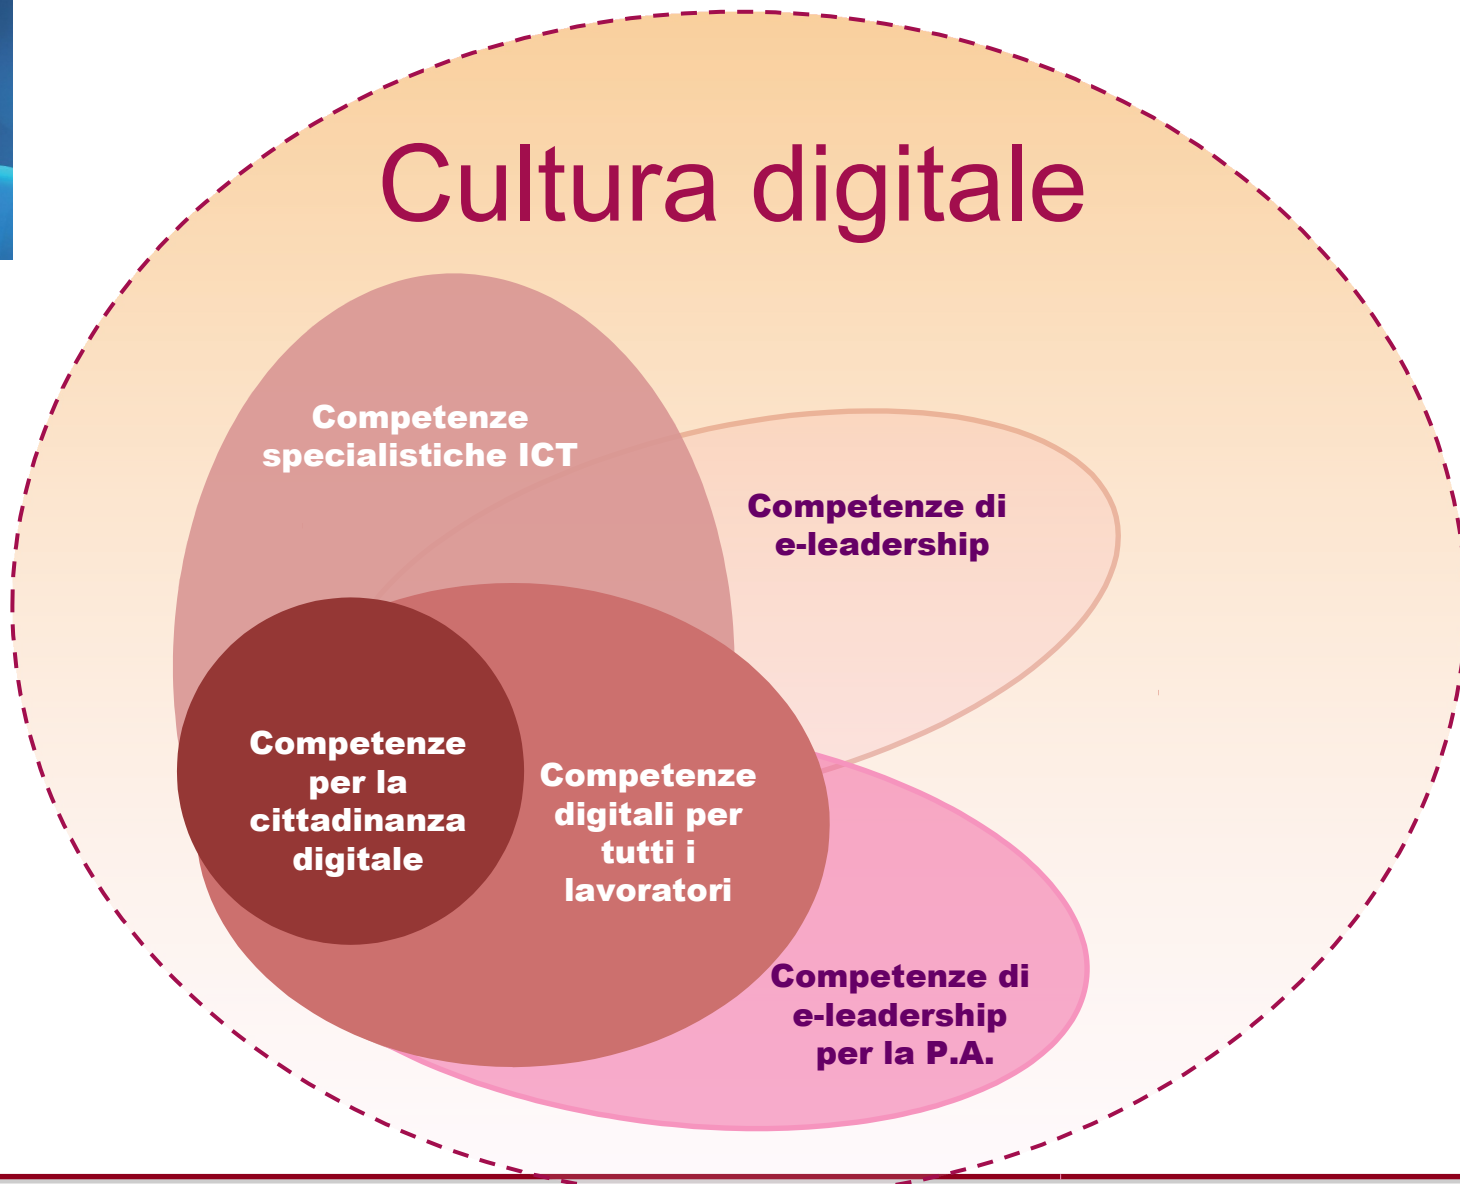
Cultura digitale

Competenze specialistiche ICT

Competenze di e-leadership

Competenze per la cittadinanza digitale

Competenze digitali per tutti i lavoratori

Competenze di e-leadership per la P.A.